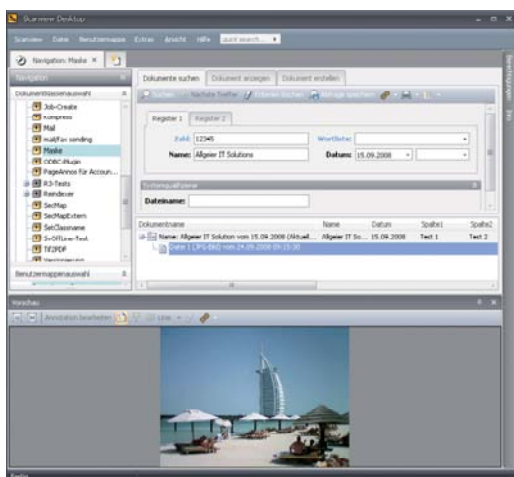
Starview DeskTop

Scanview Datei Benutzermappe Extras Ansicht Hilfe quick search...

Navigation: Maske ×

Navigation

Dokumentklassenauswahl

Job-Create
kompress
Mail
mailFax sending
Maske
ODBC-Plugin
PageAnnos für Accoun...
R3-Tests
Reindexer
SecMap
SecMapExtern
SetClassname
SvOffline-Test
TIF2PDF
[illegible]

Benutzermappenauswahl

Dokumente suchen Dokument anzeigen Dokument erstellen

Suchen Nächste Treffer Erneut suchen Abfrage speichern

Register 1 Register 2

Zahl: 12345
Wertliste:
Name: Allgeier IT Solutions
Datum: 15.09.2008

Systemqualifizierer

Dateiname:

| Dokumentname | Name | Datum | Spalte1 | Spalte2 |
|---|---|---|---|---|
| Name: Allgeier IT Solution vom 15.09.2008 (Aktuell... | Allgeier IT So... | 15.09.2008 | Test 1 | Test 2 |
| Datei 1 (JPG-Bild) vom 24.09.2008 09:15:30 | | | | |

Vorschau

Annotation bearbeiten Line

Benachrichtigungen Info

Fertig